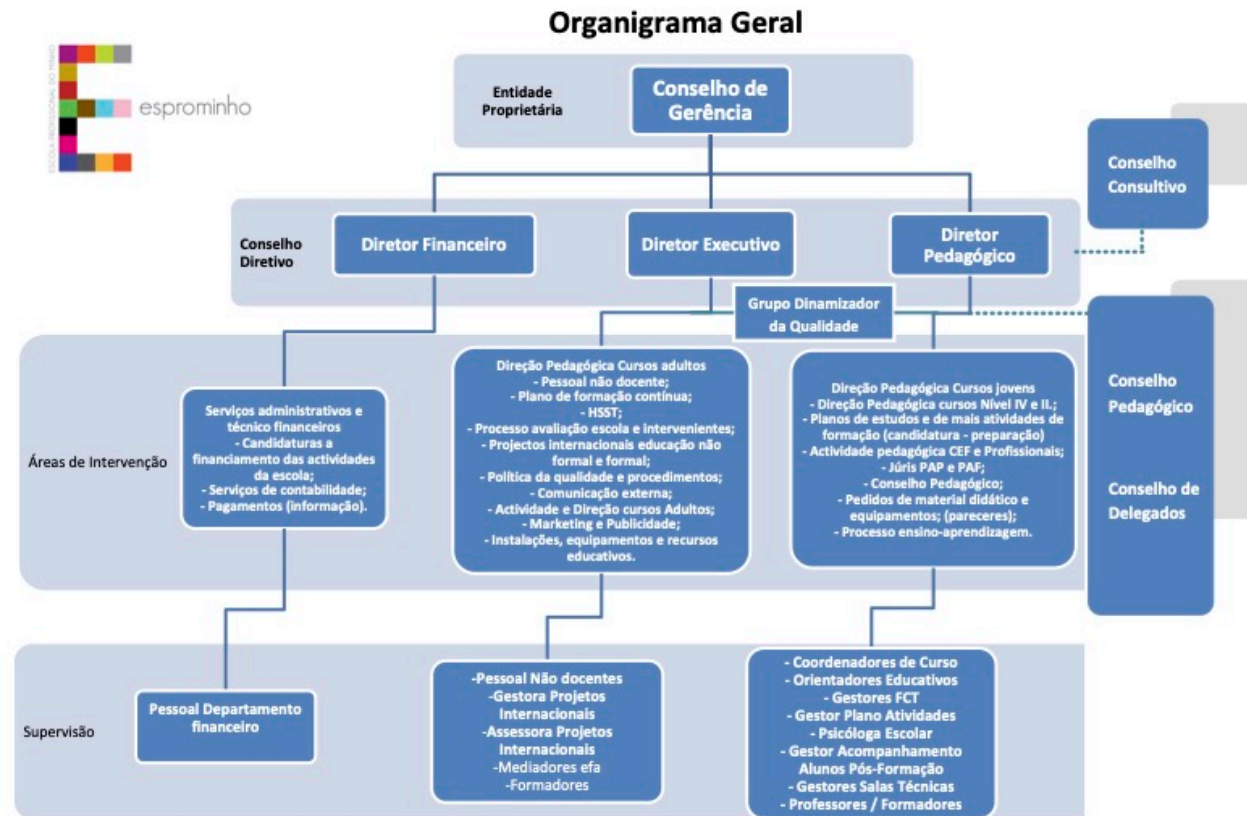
Organigrama Geral

ESCOLA PROFISSIONAL DO MINHO

esprominho

Entidade Proprietária

Conselho de Gerência

Conselho Consultivo

Conselho Diretivo

Diretor Financeiro

Diretor Executivo

Diretor Pedagógico

Grupo Dinamizador da Qualidade

Conselho Pedagógico

Conselho de Delegados

Áreas de Intervenção

Serviços administrativos e técnico financeiros
- Candidaturas a financiamento das actividades da escola;
- Serviços de contabilidade;
- Pagamentos (informação).

Direção Pedagógica Cursos adultos
- Pessoal não docente;
- Plano de formação contínua;
- HSST;
- Processo avaliação escola e intervenientes;
- Projectos internacionais educação não formal e formal;
- Política da qualidade e procedimentos;
- Comunicação externa;
- Actividade e Direção cursos Adultos;
- Marketing e Publicidade;
- Instalações, equipamentos e recursos educativos.

Direção Pedagógica Cursos jovens
- Direção Pedagógica cursos Nível IV e II.;
- Planos de estudos e de mais atividades de formação (candidatura - preparação)
- Actividade pedagógica CEF e Profissionais;
- Júris PAP e PAF;
- Conselho Pedagógico;
- Pedidos de material didático e equipamentos; (pareceres);
- Processo ensino-aprendizagem.

Supervisão

Pessoal Departamento financeiro

-Pessoal Não docentes
-Gestora Projetos Internacionais
-Assessora Projetos Internacionais
-Mediadores efa
-Formadores

- Coordenadores de Curso
- Orientadores Educativos
- Gestores FCT
- Gestor Plano Atividades
- Psicóloga Escolar
- Gestor Acompanhamento Alunos Pós-Formação
- Gestores Salas Técnicas
- Professores / Formadores